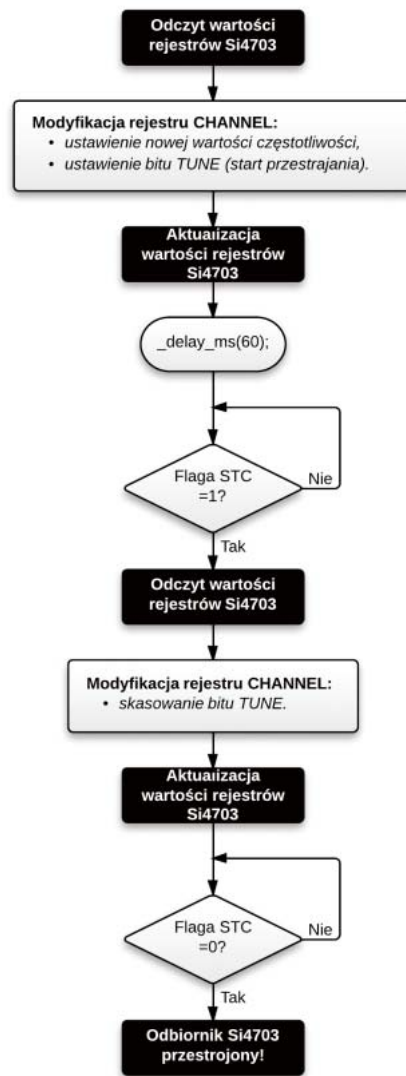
Odczyt wartości rejestrów Si4703

Modyfikacja rejestru CHANNEL:
• ustawienie nowej wartości częstotliwości,
• ustawienie bitu TUNE (start przestrajania).

Aktualizacja wartości rejestrów Si4703

_delay_ms(60);

Flaga STC =1?

Nie

Tak

Odczyt wartości rejestrów Si4703

Modyfikacja rejestru CHANNEL:
• skasowanie bitu TUNE.

Aktualizacja wartości rejestrów Si4703

Flaga STC =0?

Nie

Tak

Odbiornik Si4703 przestrojony!